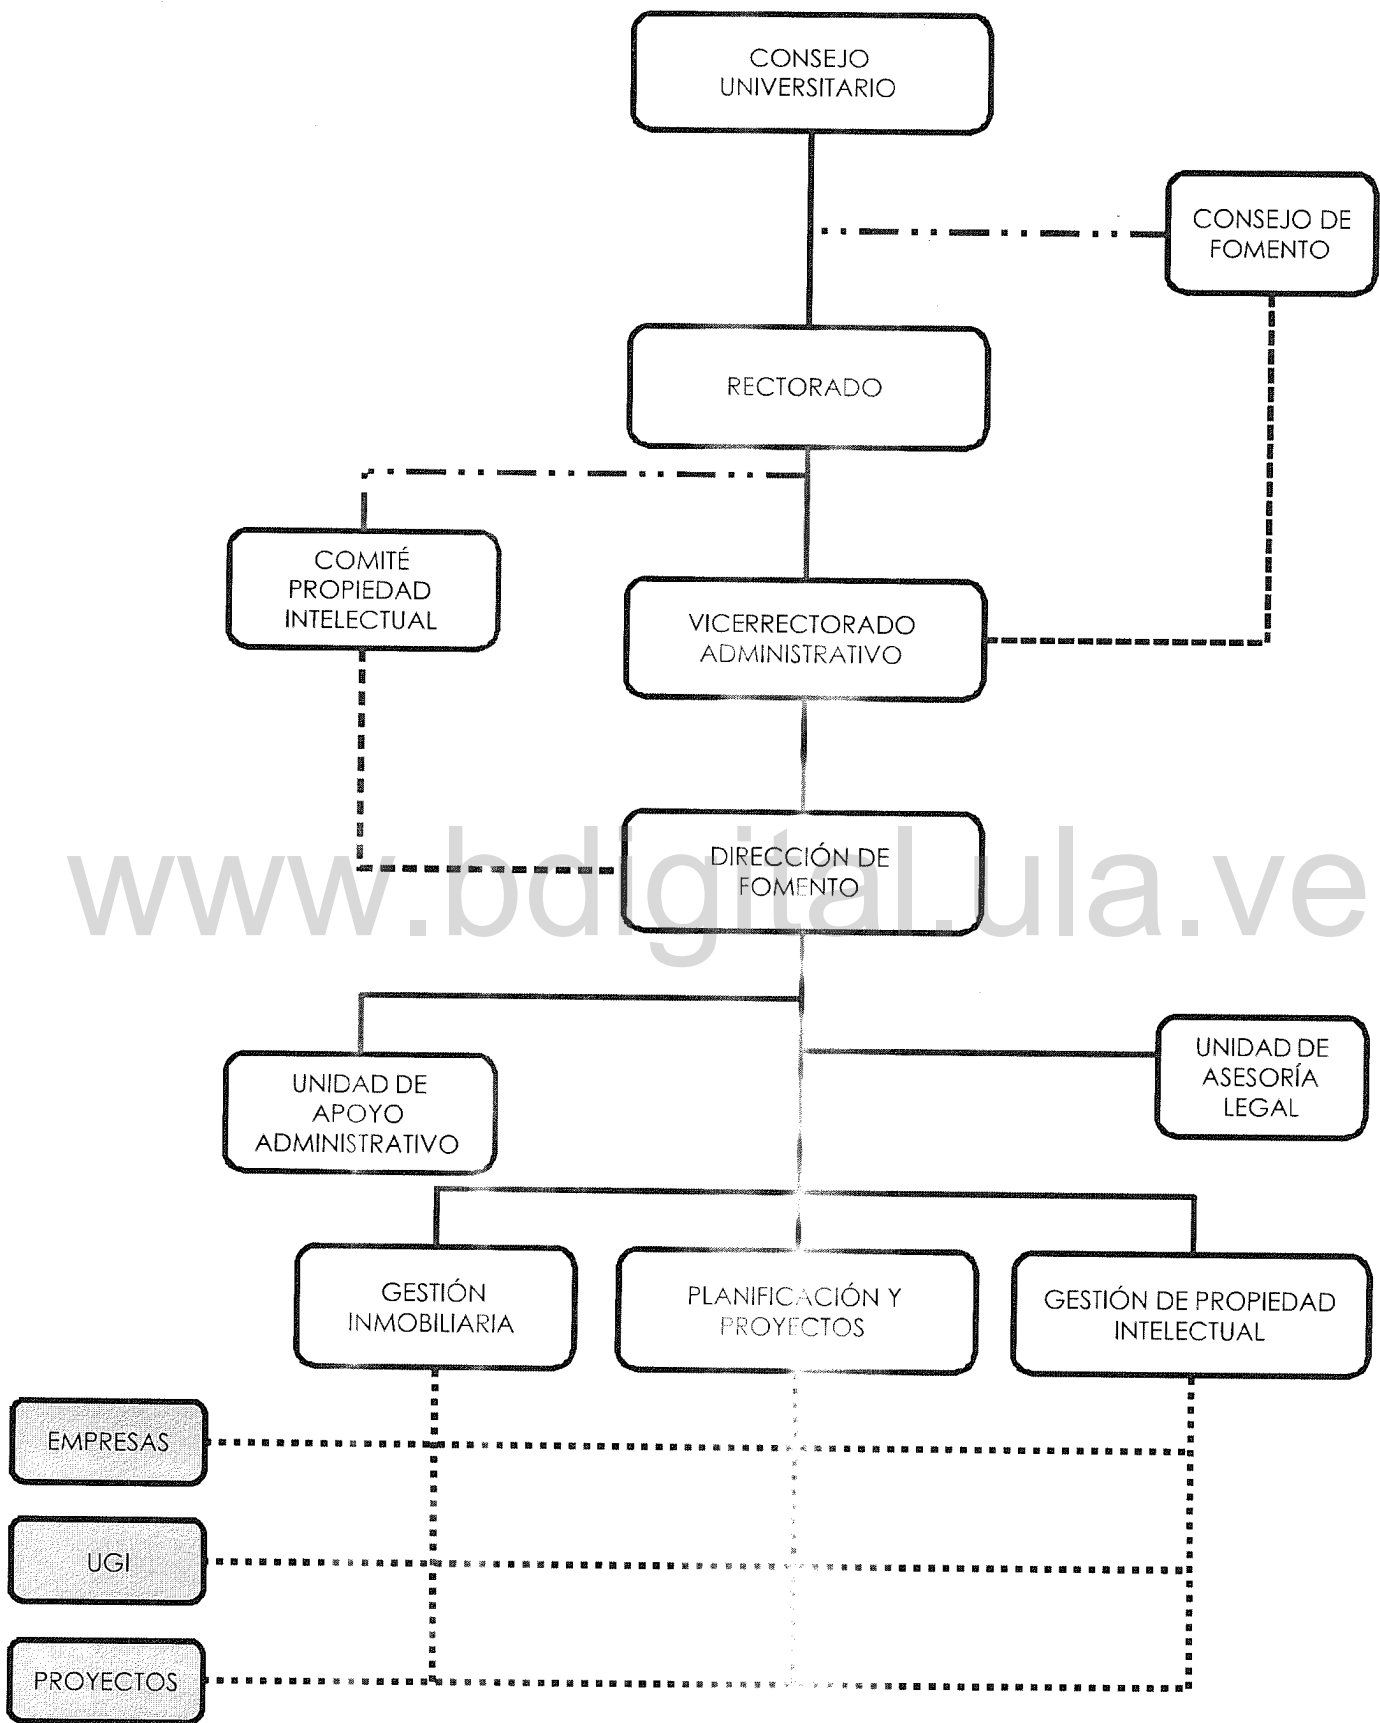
CONSEJO UNIVERSITARIO

CONSEJO DE FOMENTO

RECTORADO

COMITÉ PROPIEDAD INTELECTUAL

VICERRECTORADO ADMINISTRATIVO

DIRECCIÓN DE FOMENTO

www.bdigital.ula.ve

UNIDAD DE APOYO ADMINISTRATIVO

UNIDAD DE ASESORÍA LEGAL

GESTIÓN INMOBILIARIA

PLANIFICACIÓN Y PROYECTOS

GESTIÓN DE PROPIEDAD INTELECTUAL

EMPRESAS

UGI

PROYECTOS